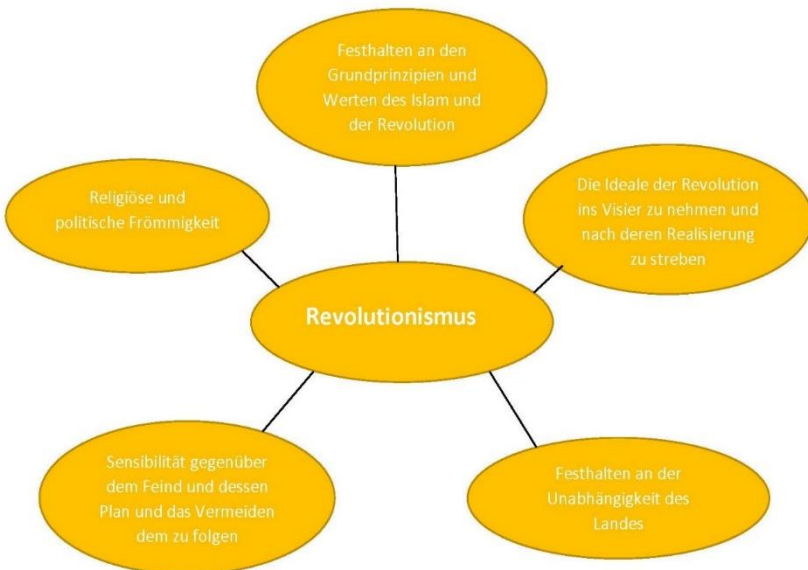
Festhalten an den Grundprinzipien und Werten des Islam und der Revolution

Religiöse und politische Frömmigkeit

Die Ideale der Revolution ins Visier zu nehmen und nach deren Realisierung zu streben

Revolutionismus

Sensibilität gegenüber dem Feind und dessen Plan und das Vermeiden dem zu folgen

Festhalten an der Unabhängigkeit des Landes